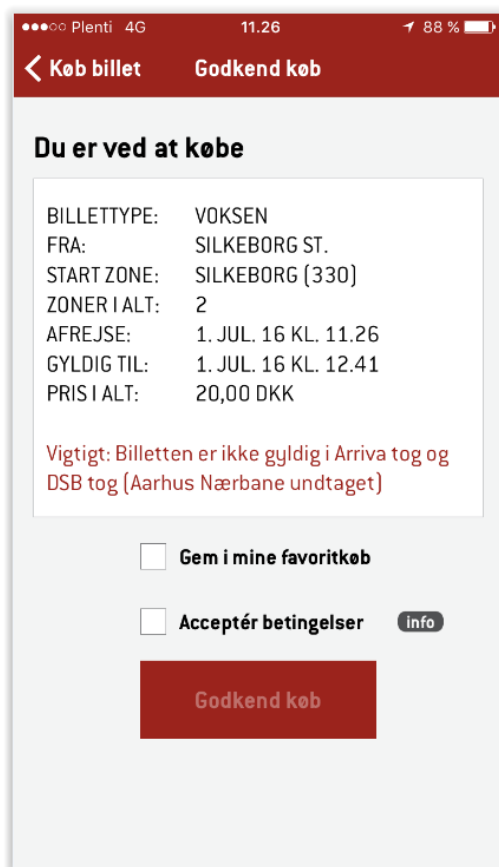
●●●○○ Plenti 4G 11.26 88 %

Køb billet Godkend køb

Du er ved at købe

| | |
|---|---|
| BILLETTYPE: | VOKSEN |
| FRA: | SILKEBORG ST. |
| START ZONE: | SILKEBORG (330) |
| ZONER I ALT: | 2 |
| AFREJSE: | 1. JUL. 16 KL. 11.26 |
| GYLDIG TIL: | 1. JUL. 16 KL. 12.41 |
| PRIS I ALT: | 20,00 DKK |

Vigtigt: Billetten er ikke gyldig i Arriva tog og DSB tog (Aarhus Nærbane undtaget)

Gem i mine favoritkøb

Acceptér betingelser info

Godkend køb